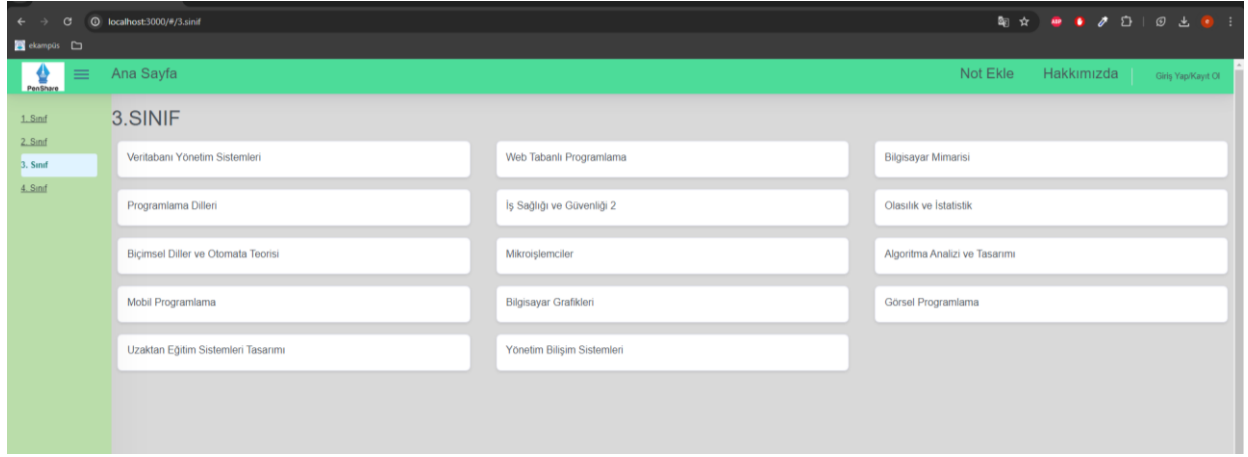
localhost:3000/#/3.sinif

ekampüs

PenShare

Ana Sayfa

Not Ekle

Hakkımızda

Giriş Yap/Kayıt Ol

1. Sınıf
2. Sınıf
3. Sınıf
4. Sınıf

3.SINIF

Veritabanı Yönetim Sistemleri

Web Tabanlı Programlama

Bilgisayar Mimarisi

Programlama Dilleri

İş Sağlığı ve Güvenliği 2

Olasılık ve İstatistik

Biçimsel Diller ve Otomata Teorisi

Mikroişlemciler

Algoritma Analizi ve Tasarımı

Mobil Programlama

Bilgisayar Grafikleri

Görsel Programlama

Uzaktan Eğitim Sistemleri Tasarımı

Yönetim Bilişim Sistemleri